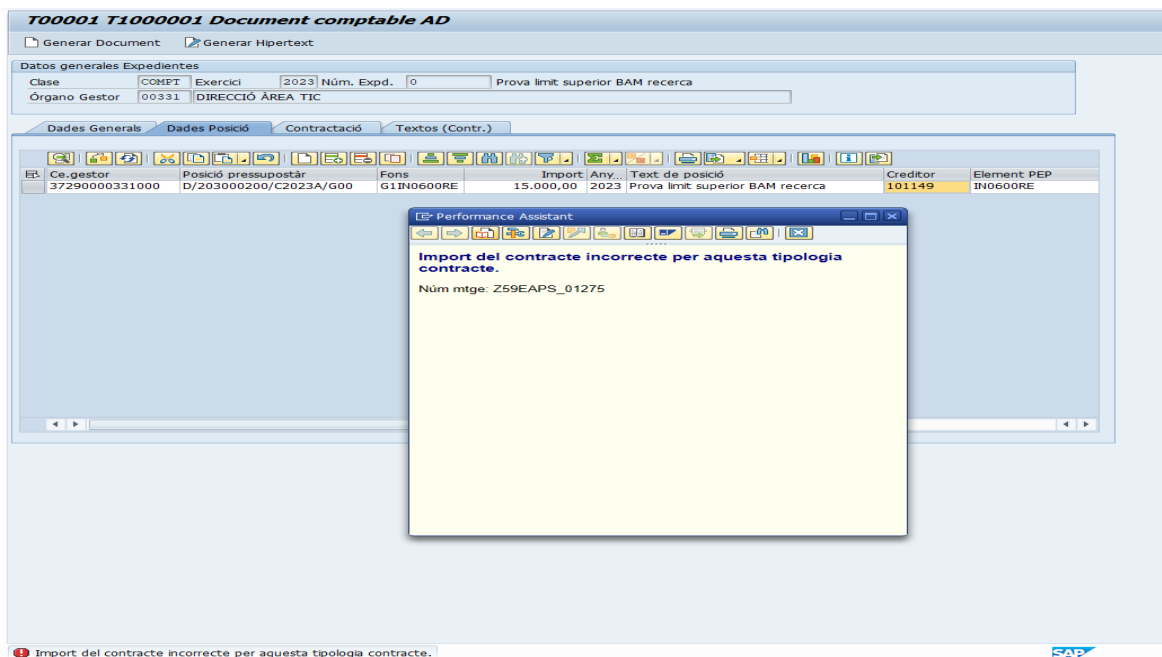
T00001 T1000001 Document comptable AD

Generar Document   Generar Hipertext

Datos generales Expedientes
Clase COMPT Exercici 2023 Núm. Expd. 0 Prova limit superior BAM recerca
Órgano Gestor 00331 DIRECCIÓ ÀREA TIC

Dades Generals | Dades Posició | Contractació | Textos (Contr.)

| Ce.gestor | Posició pressupostàr | Fons | Import | Any... | Text de posició | Creditor | Element PEP |
|---|---|---|---|---|---|---|---|
| 37290000331000 | D/203000200/C2023A/G00 | G1IN0600RE | 15.000,00 | 2023 | Prova limit superior BAM recerca | 101149 | IN0600RE |

Performance Assistant

Import del contracte incorrecte per aquesta tipologia contracte.

Núm mtge: Z59EAPS_01275

Import del contracte incorrecte per aquesta tipologia contracte.

SAP